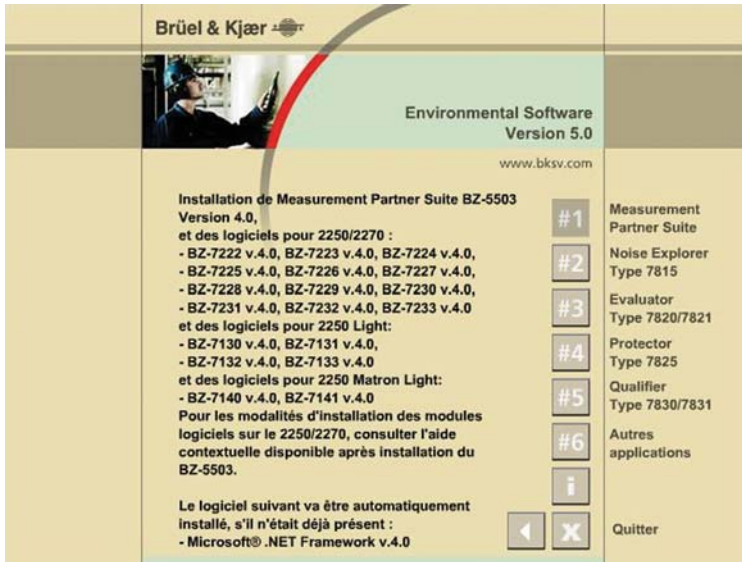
Brüel & Kjær

Environmental Software
Version 5.0

www.bksv.com

Installation de Measurement Partner Suite BZ-5503 Version 4.0,
et des logiciels pour 2250/2270 :
- BZ-7222 v.4.0, BZ-7223 v.4.0, BZ-7224 v.4.0,
- BZ-7225 v.4.0, BZ-7226 v.4.0, BZ-7227 v.4.0,
- BZ-7228 v.4.0, BZ-7229 v.4.0, BZ-7230 v.4.0,
- BZ-7231 v.4.0, BZ-7232 v.4.0, BZ-7233 v.4.0
et des logiciels pour 2250 Light:
- BZ-7130 v.4.0, BZ-7131 v.4.0,
- BZ-7132 v.4.0, BZ-7133 v.4.0
et des logiciels pour 2250 Matron Light:
- BZ-7140 v.4.0, BZ-7141 v.4.0
Pour les modalités d'installation des modules logiciels sur le 2250/2270, consulter l'aide contextuelle disponible après installation du BZ-5503.

Le logiciel suivant va être automatiquement installé, s'il n'était déjà présent :
- Microsoft® .NET Framework v.4.0

#1 Measurement Partner Suite
#2 Noise Explorer Type 7815
#3 Evaluator Type 7820/7821
#4 Protector Type 7825
#5 Qualifier Type 7830/7831
#6 Autres applications
i
Quitter